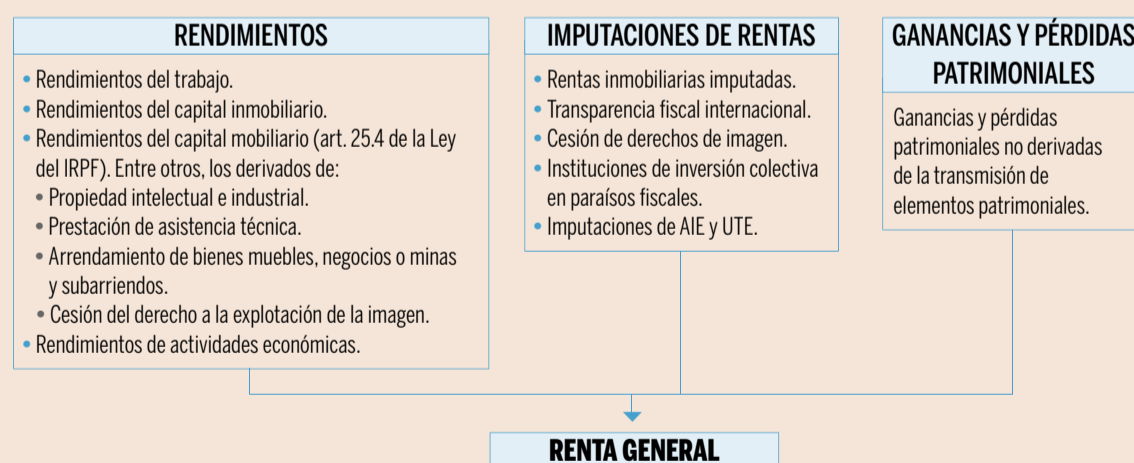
RENDIMIENTOS

• Rendimientos del trabajo.
• Rendimientos del capital inmobiliario.
• Rendimientos del capital mobiliario (art. 25.4 de la Ley del IRPF). Entre otros, los derivados de:
• Propiedad intelectual e industrial.
• Prestación de asistencia técnica.
• Arrendamiento de bienes muebles, negocios o minas y subarriendos.
• Cesión del derecho a la explotación de la imagen.
• Rendimientos de actividades económicas.

IMPUTACIONES DE RENTAS

• Rentas inmobiliarias imputadas.
• Transparencia fiscal internacional.
• Cesión de derechos de imagen.
• Instituciones de inversión colectiva en paraísos fiscales.
• Imputaciones de AIE y UTE.

GANANCIAS Y PÉRDIDAS PATRIMONIALES

Ganancias y pérdidas patrimoniales no derivadas de la transmisión de elementos patrimoniales.

RENTA GENERAL